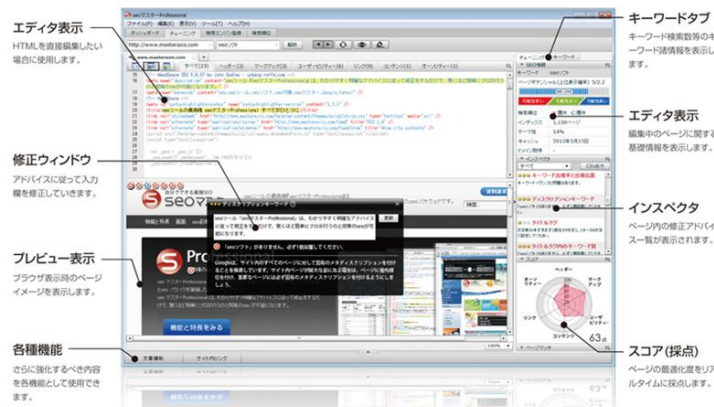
エディタ表示
HTMLを直接編集したい場合に使用します。

修正ウィンドウ
アドバイスに従って入力欄を修正していきます。

プレビュー表示
ブラウザ表示時のページイメージを表示します。

各種機能
さらに強化するべき内容を各機能として使用できます。

キーワードタブ
キーワード検索数等のキーワード諸情報を表示します。

エディタ表示
編集中のページに関する基礎情報を表示します。

インスペクタ
ページ内の修正アドバイス一覧が表示されます。

スコア(採点)
ページの最適化度をリアルタイムに採点します。

seoマスターProfessional
ファイル(F) 編集(E) 表示(V) ツール(T) ヘルプ(H)
http://www.masterseo.com
seoツール
ディスクリプションキーワード
「seoツール」がありません。必ず1個設置してください。
機能と特長をみる
文書編集
サイト内リンク
チューニング
キーワード
63点